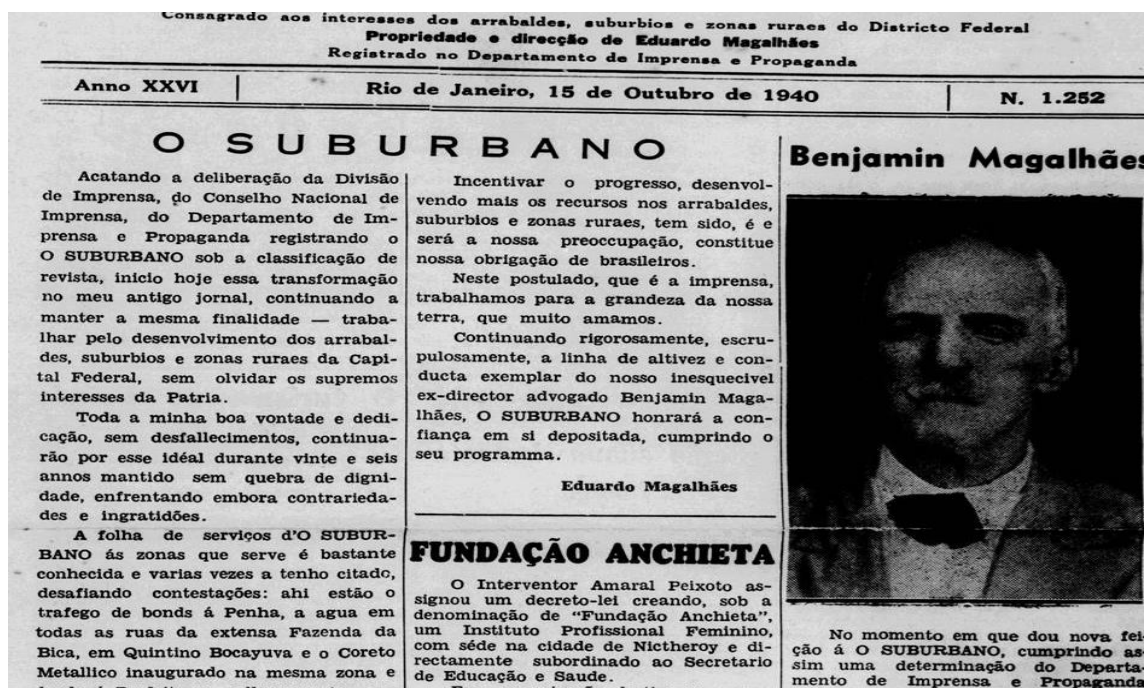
Consagrado aos interesses dos arrabaldes, suburbios e zonas ruraes do Districto Federal
Propriedade e direcção de Eduardo Magalhães
Registrado no Departamento de Imprensa e Propaganda

Anno XXVI | Rio de Janeiro, 15 de Outubro de 1940 | N. 1.252

O SUBURBANO

Acatando a deliberação da Divisão de Imprensa, do Conselho Nacional de Imprensa, do Departamento de Imprensa e Propaganda registrando o O SUBURBANO sob a classificação de revista, inicio hoje essa transformação no meu antigo jornal, continuando a manter a mesma finalidade — trabalhar pelo desenvolvimento dos arrabaldes, suburbios e zonas ruraes da Capital Federal, sem olvidar os supremos interesses da Patria.

Toda a minha boa vontade e dedicação, sem desfallecimentos, continuarão por esse idéal durante vinte e seis annos mantido sem quebra de dignidade, enfrentando embora contrariedades e ingratidões.

A folha de serviços d'O SUBURBANO ás zonas que serve é bastante conhecida e varias vezes a tenho citado, desafiando contestações: ahi estão o trafego de bonds á Penha, a agua em todas as ruas da extensa Fazenda da Bica, em Quintino Bocayuva e o Coreto Metallico inaugurado na mesma zona e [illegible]

Incentivar o progresso, desenvolvendo mais os recursos nos arrabaldes, suburbios e zonas ruraes, tem sido, é e será a nossa preoccupação, constitue nossa obrigação de brasileiros.

Neste postulado, que é a imprensa, trabalhamos para a grandeza da nossa terra, que muito amamos.

Continuando rigorosamente, escrupulosamente, a linha de altivez e conducta exemplar do nosso inesquecivel ex-director advogado Benjamin Magalhães, O SUBURBANO honrará a confiança em si depositada, cumprindo o seu programma.

Eduardo Magalhães

FUNDAÇÃO ANCHIETA

O Interventor Amaral Peixoto assignou um decreto-lei creando, sob a denominação de "Fundação Anchieta", um Instituto Profissional Feminino, com séde na cidade de Nictheroy e directamente subordinado ao Secretario de Educação e Saude.

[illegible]

Benjamin Magalhães

No momento em que dou nova feição á O SUBURBANO, cumprindo assim uma determinação do Departamento de Imprensa e Propaganda